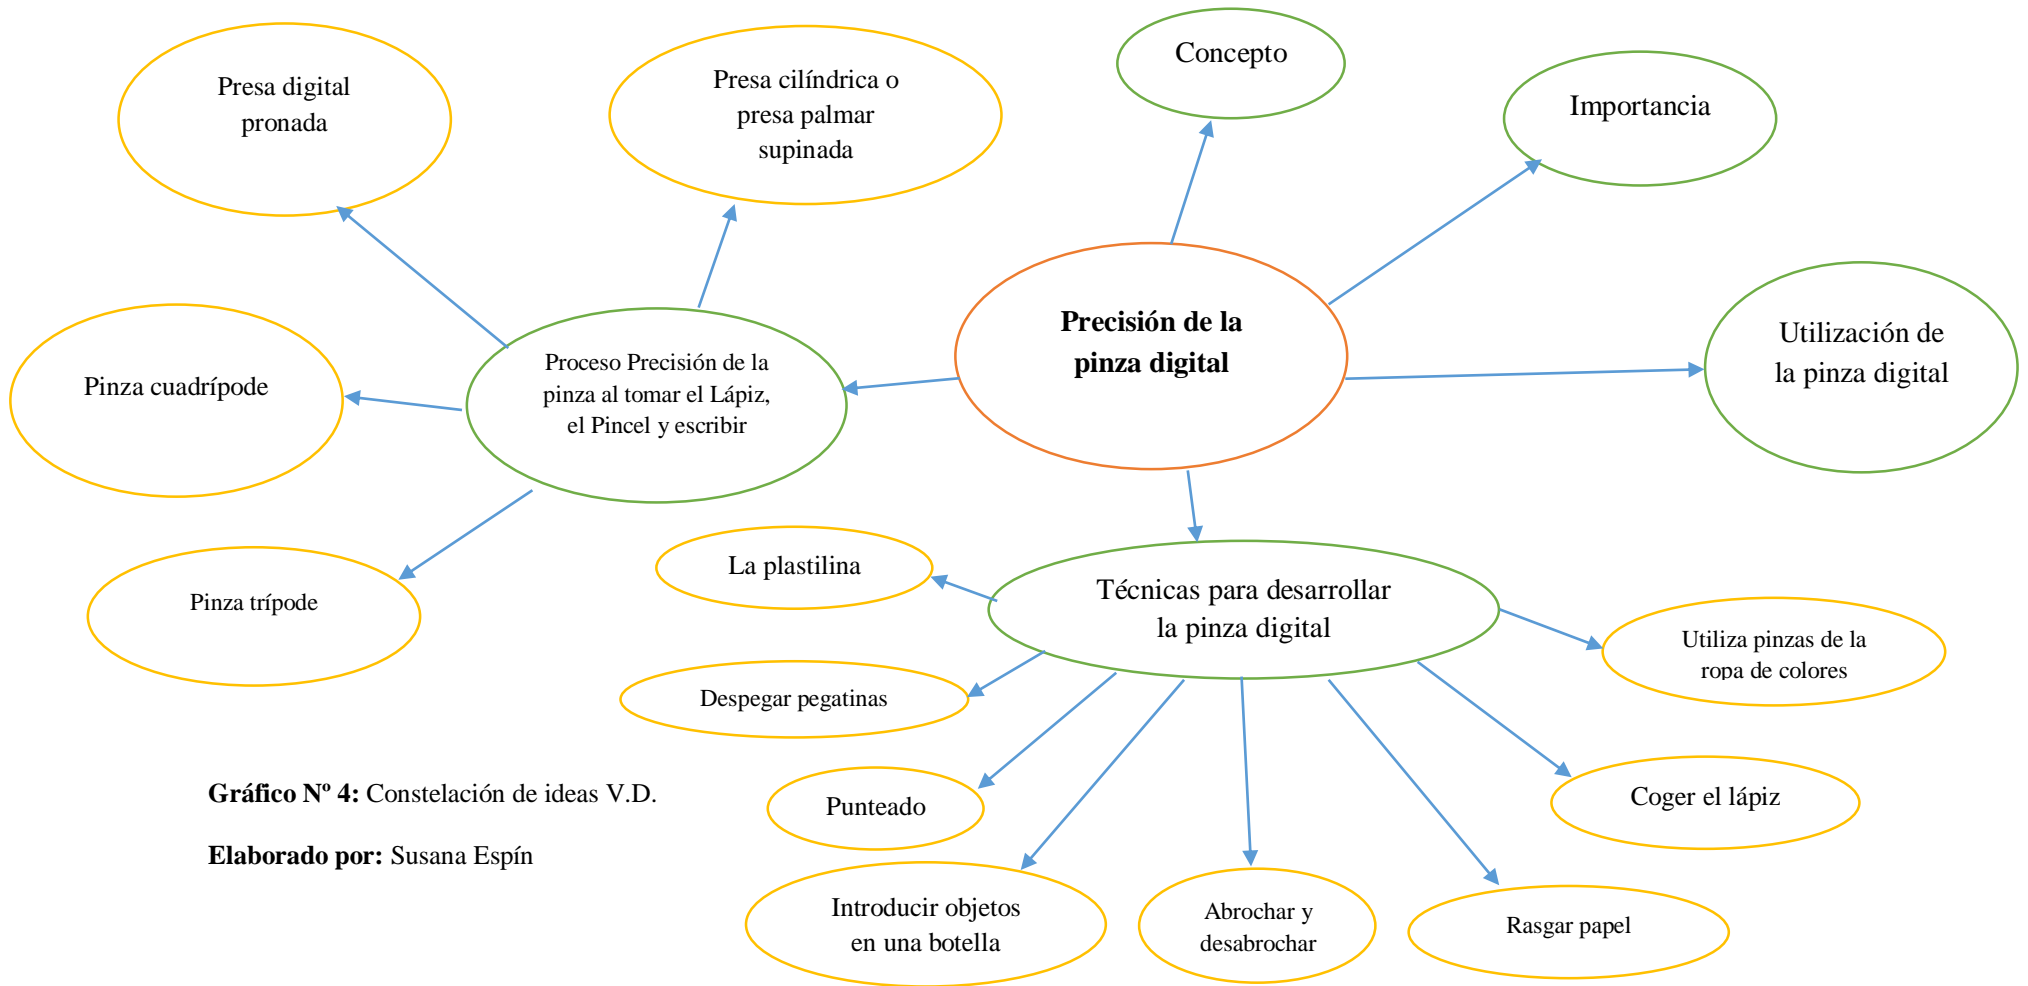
Precisión de la pinza digital

Concepto

Importancia

Utilización de la pinza digital

Proceso Precisión de la pinza al tomar el Lápiz, el Pincel y escribir

Presa digital pronada

Presa cilíndrica o presa palmar supinada

Pinza cuadrípode

Pinza trípode

Técnicas para desarrollar la pinza digital

La plastilina

Despegar pegatinas

Punteado

Introducir objetos en una botella

Abrochar y desabrochar

Rasgar papel

Coger el lápiz

Utiliza pinzas de la ropa de colores

**Gráfico Nº 4:** Constelación de ideas V.D.

**Elaborado por:** Susana Espín